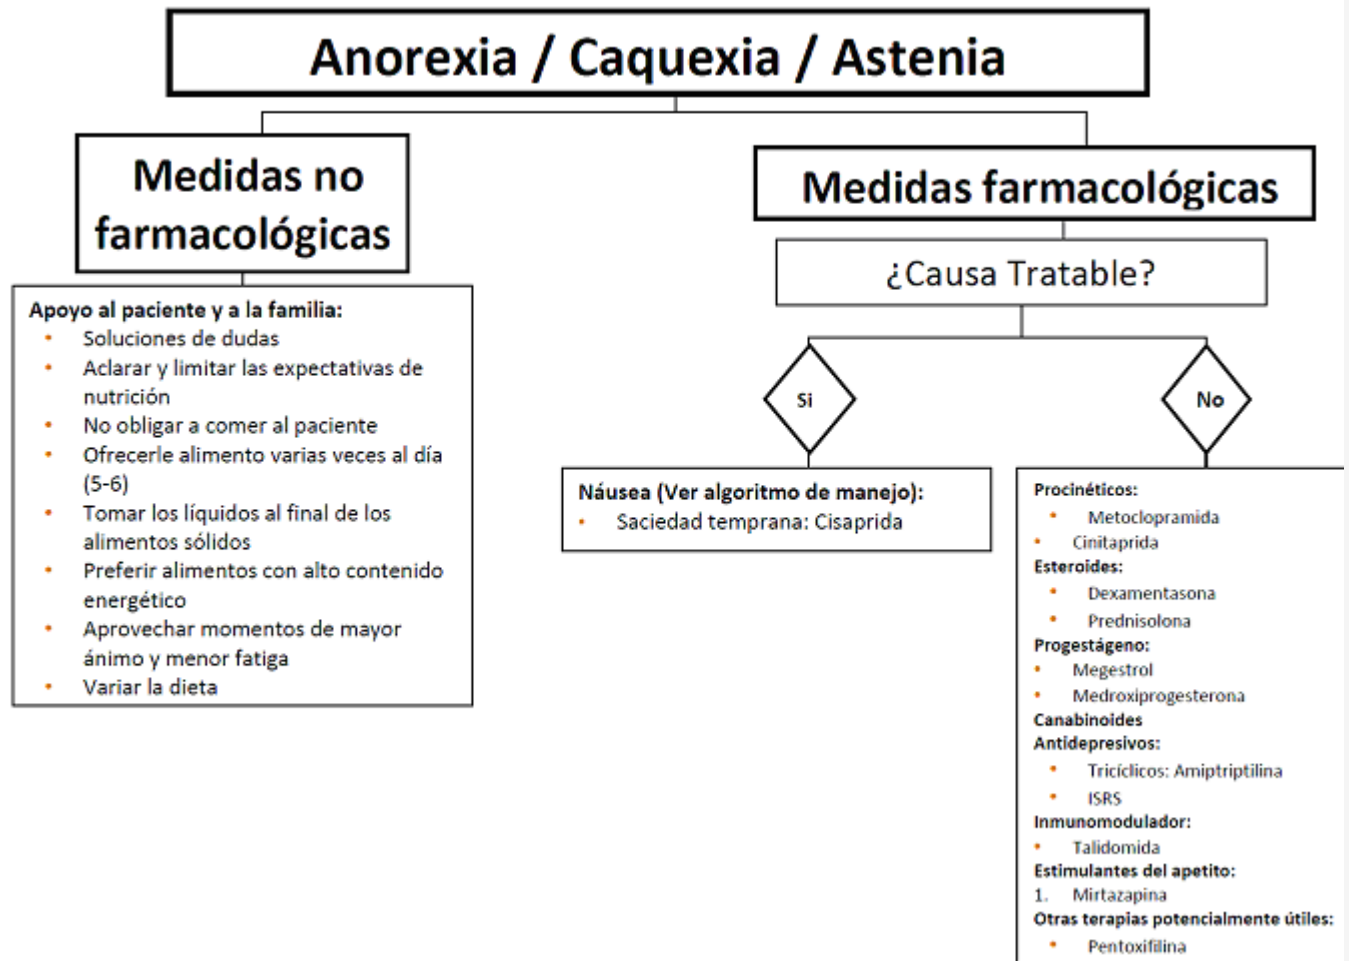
Anorexia / Caquexia / Astenia

Medidas no farmacológicas

Apoyo al paciente y a la familia:
- Soluciones de dudas
- Aclarar y limitar las expectativas de nutrición
- No obligar a comer al paciente
- Ofrecerle alimento varias veces al día (5-6)
- Tomar los líquidos al final de los alimentos sólidos
- Preferir alimentos con alto contenido energético
- Aprovechar momentos de mayor ánimo y menor fatiga
- Variar la dieta

Medidas farmacológicas

¿Causa Tratable?

Si

Náusea (Ver algoritmo de manejo):
- Saciedad temprana: Cisaprida

No

Procinéticos:
- Metoclopramida
- Cinitaprida
Esteroides:
- Dexamentasona
- Prednisolona
Progestágeno:
- Megestrol
- Medroxiprogesterona
Canabinoides
Antidepresivos:
- Tricíclicos: Amiptriptilina
- ISRS
Inmunomodulador:
- Talidomida
Estimulantes del apetito:
1. Mirtazapina
Otras terapias potencialmente útiles:
- Pentoxifilina